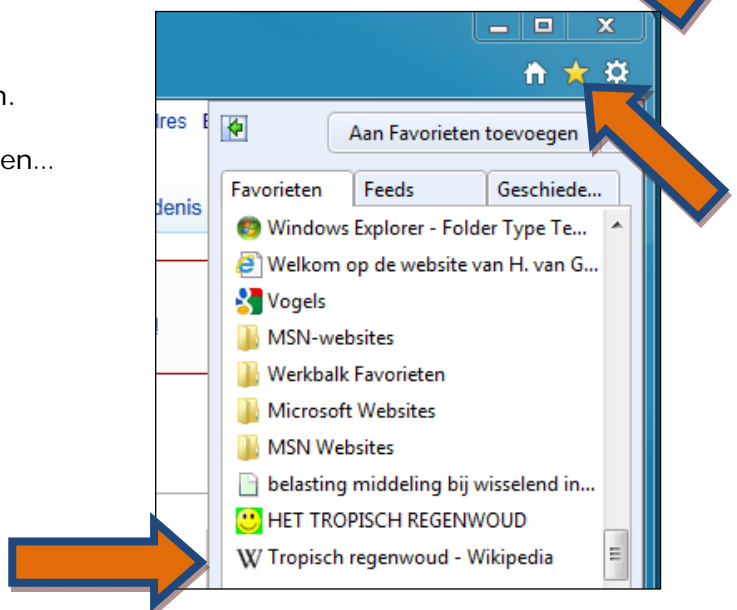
n.

en...

dres E

denis

Aan Favorieten toevoegen

Favorieten | Feeds | Geschiede...

Windows Explorer - Folder Type Te...

Welkom op de website van H. van G...

Vogels

MSN-websites

Werkbalk Favorieten

Microsoft Websites

MSN Websites

belasting middeling bij wisselend in...

HET TROPISCH REGENWOUD

Tropisch regenwoud - Wikipedia